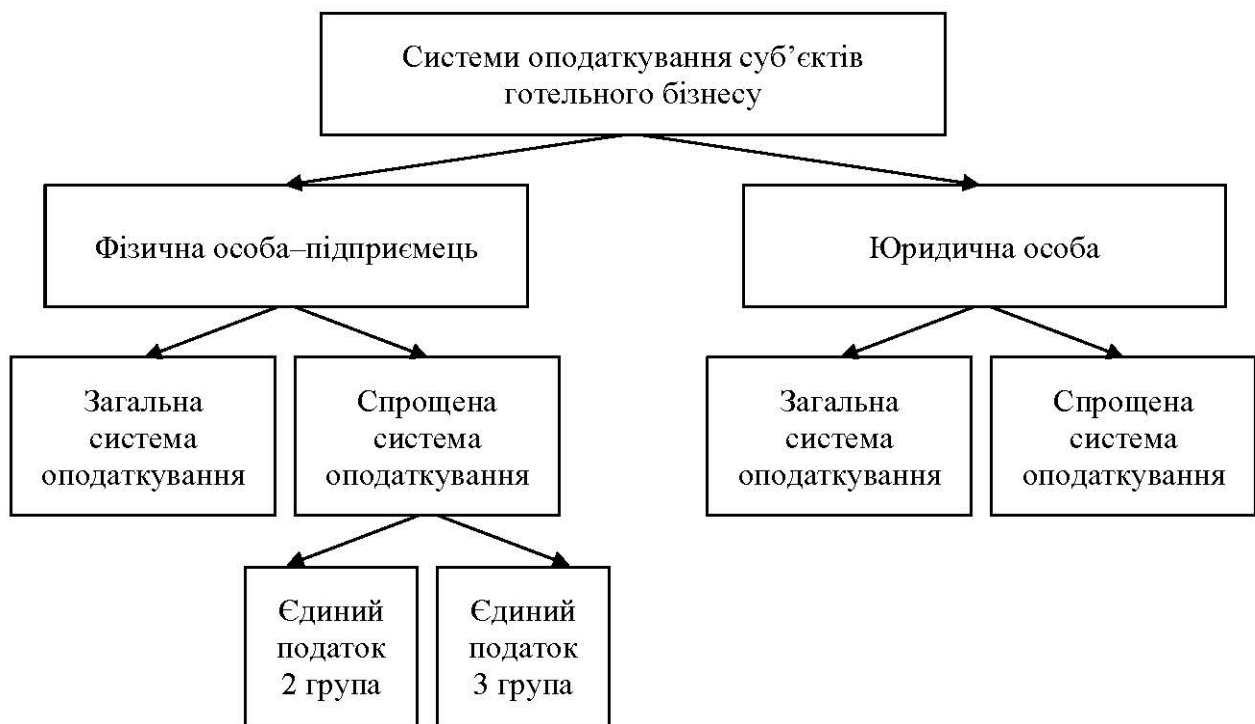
Системи оподаткування суб’єктів готельного бізнесу

Фізична особа–підприємець

Юридична особа

Загальна система оподаткування

Спрощена система оподаткування

Загальна система оподаткування

Спрощена система оподаткування

Єдиний податок 2 група

Єдиний податок 3 група